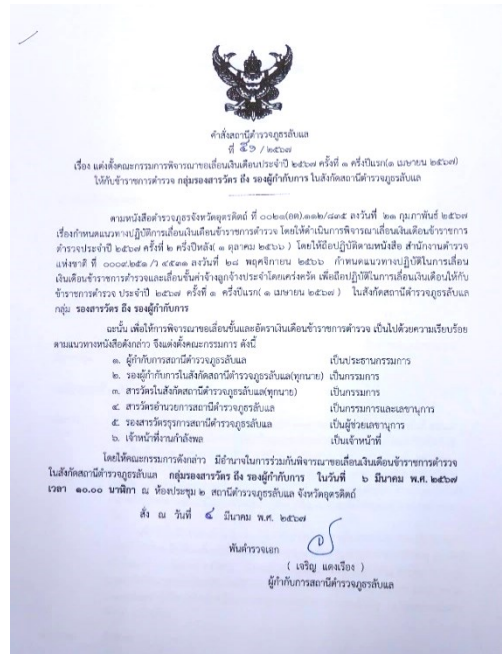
คำสั่งสถานีตำรวจภูธรลับแล
ที่ ๕๖ /๒๕๖๗
เรื่อง แต่งตั้งคณะกรรมการพิจารณาเลื่อนเงินเดือนประจำปี ๒๕๖๗ ครั้งที่ ๑ ครึ่งปีแรก(๑ เมษายน ๒๕๖๗)
ให้กับข้าราชการตำรวจ กลุ่มรองสารวัตร ถึง รองผู้กำกับการ ในสังกัดสถานีตำรวจภูธรลับแล

ตามหนังสือตำรวจภูธรจังหวัดอุตรดิตถ์ ที่ ๐๐๒๒(ยศ)/๑๑๒/๔๑๕ ลงวันที่ ๒๑ กุมภาพันธ์ ๒๕๖๗ เรื่องกำหนดแนวทางปฏิบัติการเลื่อนเงินเดือนข้าราชการตำรวจ โดยให้ดำเนินการพิจารณาเลื่อนเงินเดือนข้าราชการตำรวจประจำปี ๒๕๖๗ ครั้งที่ ๒ ครึ่งปีหลัง( ๑ ตุลาคม ๒๕๖๖ ) โดยให้ยึดปฏิบัติตามหนังสือ สำนักงานตำรวจแห่งชาติ ที่ ๐๐๐๙.๒๔๒/๑๕๑๑ ลงวันที่ ๒๔ พฤศจิกายน ๒๕๖๖ กำหนดแนวทางปฏิบัติในการเลื่อนเงินเดือนข้าราชการตำรวจและเลื่อนขั้นค่าจ้างลูกจ้างประจำโดยแต่งตั้ง เพื่อยึดปฏิบัติในการเลื่อนเงินเดือนให้กับข้าราชการตำรวจ ประจำปี ๒๕๖๗ ครั้งที่ ๑ ครึ่งปีแรก(๑ เมษายน ๒๕๖๗) ในสังกัดสถานีตำรวจภูธรลับแล กลุ่ม รองสารวัตร ถึง รองผู้กำกับการ

ฉะนั้น เพื่อให้การพิจารณาเลื่อนขั้นและอัตราเงินเดือนข้าราชการตำรวจ เป็นไปด้วยความเรียบร้อยตามแนวทางหนังสือดังกล่าว จึงแต่งตั้งคณะกรรมการ ดังนี้
๑. ผู้กำกับการสถานีตำรวจภูธรลับแล เป็นประธานกรรมการ
๒. รองผู้กำกับการในสังกัดสถานีตำรวจภูธรลับแล(ทุกนาย) เป็นกรรมการ
๓. สารวัตรในสังกัดสถานีตำรวจภูธรลับแล(ทุกนาย) เป็นกรรมการ
๔. สารวัตรอำนวยการสถานีตำรวจภูธรลับแล เป็นกรรมการและเลขานุการ
๕. รองสารวัตรธุรการสถานีตำรวจภูธรลับแล เป็นผู้ช่วยเลขานุการ
๖. เจ้าหน้าที่งานกำลังพล เป็นเจ้าหน้าที่

โดยให้คณะกรรมการดังกล่าว มีอำนาจในการร่วมกันพิจารณาเลื่อนเงินเดือนข้าราชการตำรวจในสังกัดสถานีตำรวจภูธรลับแล กลุ่มรองสารวัตร ถึง รองผู้กำกับการ ในวันที่ ๖ มีนาคม พ.ศ. ๒๕๖๗ เวลา ๑๐.๐๐ นาฬิกา ณ ห้องประชุม ๒ สถานีตำรวจภูธรลับแล จังหวัดอุตรดิตถ์

สั่ง ณ วันที่ ๔ มีนาคม พ.ศ. ๒๕๖๗

พันตำรวจเอก
( เจริญ แดงเรือง )
ผู้กำกับการสถานีตำรวจภูธรลับแล